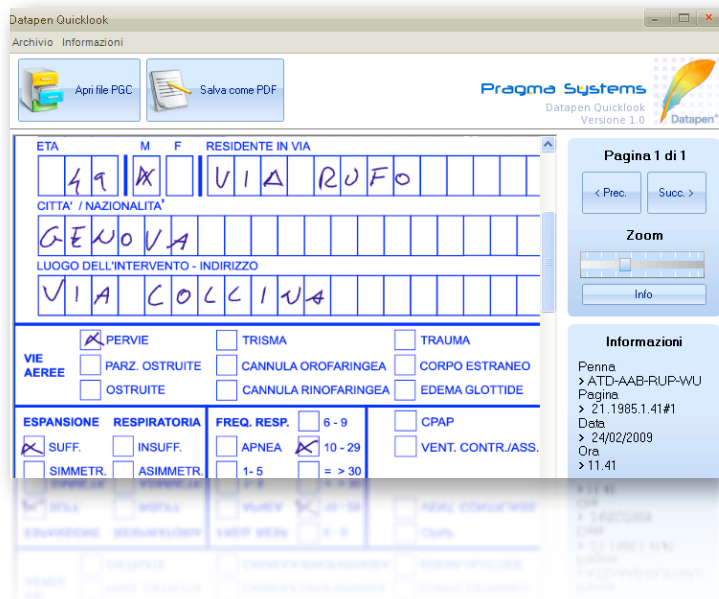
Datapen Quicklook

Archivio Informazioni

Apri file PGC

Salva come PDF

Pragma Systems
Datapen Quicklook
Versione 1.0
Datapen

ETA M F RESIDENTE IN VIA
49 X VIA RUFO

CITTA' / NAZIONALITA'
GENOVA

LUOGO DELL'INTERVENTO - INDIRIZZO
VIA COLCINA

VIE AEREE

X PERVIE
PARZ. OSTRUITE
OSTRUITE

TRISMA
CANNULA OROFARINGEA
CANNULA RINOFARINGEA

TRAUMA
CORPO ESTRANEO
EDEMA GLOTTIDE

ESPANSIONE RESPIRATORIA
X SUFF.
INSUFF.
SIMMETR.
ASIMMETR.

FREQ. RESP.
6 - 9
APNEA
X 10 - 29
1 - 5
= > 30

CPAP
VENT. CONTR./ASS.

Pagina 1 di 1

< Prec.

Succ. >

Zoom

Info

Informazioni

Penna
> ATD-AAB-RUP-WU
Pagina
> 21.1985.1.41#1
Data
> 24/02/2009
Ora
> 11.41